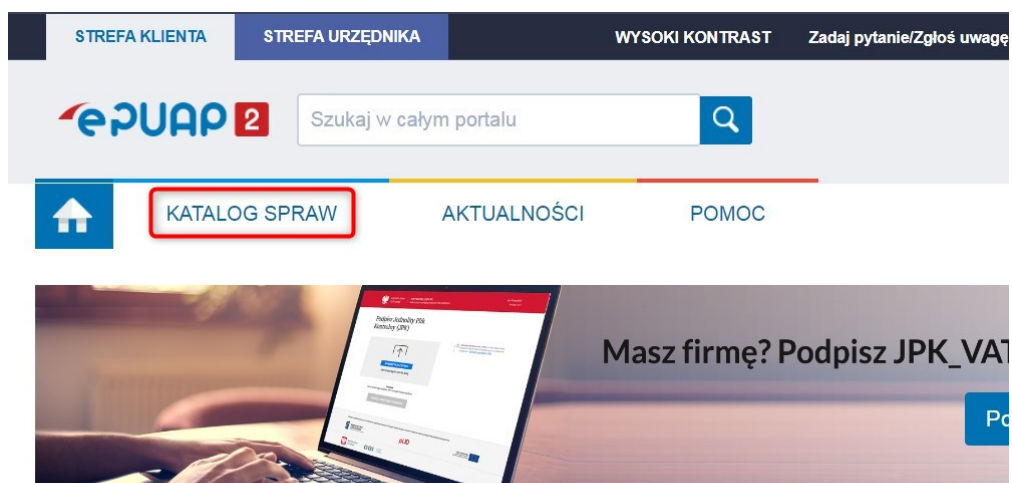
STREFA KLIENTA STREFA URZĘDNIKA WYSOKI KONTRAST Zadaj pytanie/Zgłoś uwagę

ePUAP 2

Szukaj w całym portalu

KATALOG SPRAW AKTUALNOŚCI POMOC

Podpisz Jednolity Plik Kontrolny (JPK)

Masz firmę? Podpisz JPK_VAT

Po